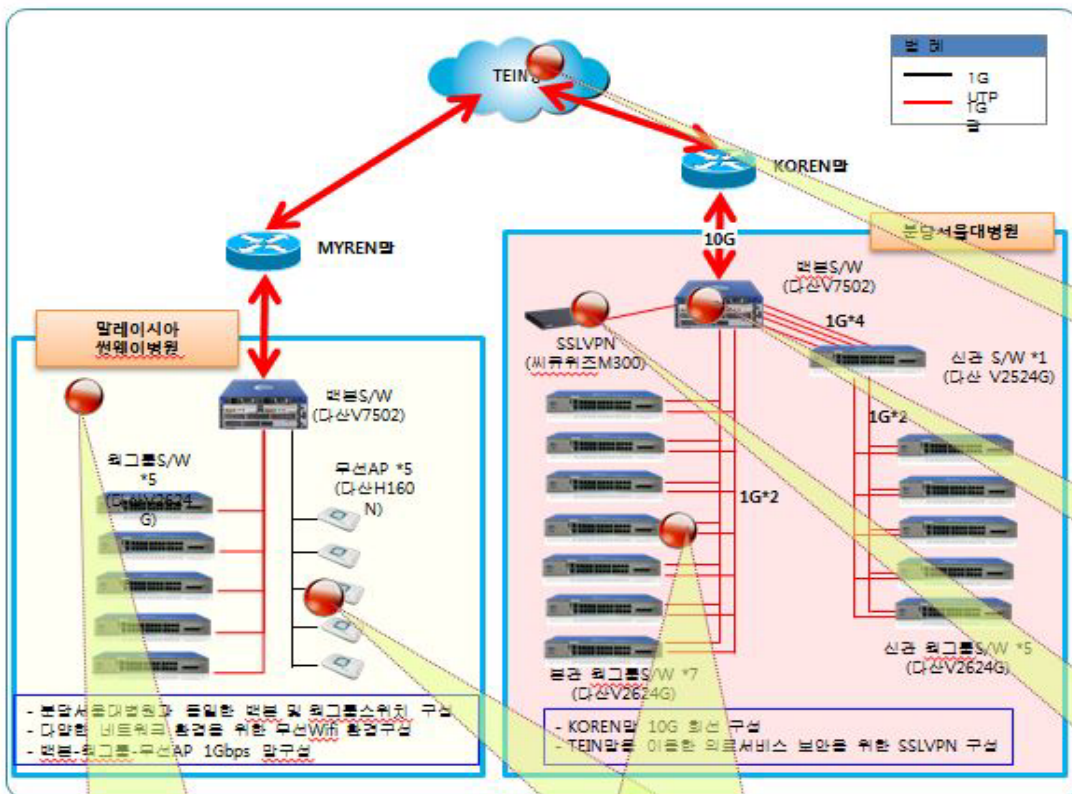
범 례

1G UTP

1G 광

TEIN망

KOREN망

MYREN망

10G

분당서울대병원

백본S/W (다산V7502)

SSLVPN (씨큐위즈M300)

1G*4

신관 S/W *1 (다산 V2524G)

1G*2

1G*2

말레이시아 썬웨이병원

백본S/W (다산V7502)

워크룹S/W *5 (다산V2624G)

무선AP *5 (다산H160N)

본관 워크룹S/W *7 (다산V2624G)

신관 워크룹S/W *5 (다산V2624G)

- 분당서울대병원과 동일한 백본 및 워크룹스위치 구성
- 다양한 네트워크 환경을 위한 무선Wifi 환경구성
- 백본-워크룹-무선AP 1Gbps 망구성

- KOREN망 10G 회선 구성
- TEIN망을 이용한 의료서비스 보안을 위한 SSLVPN 구성